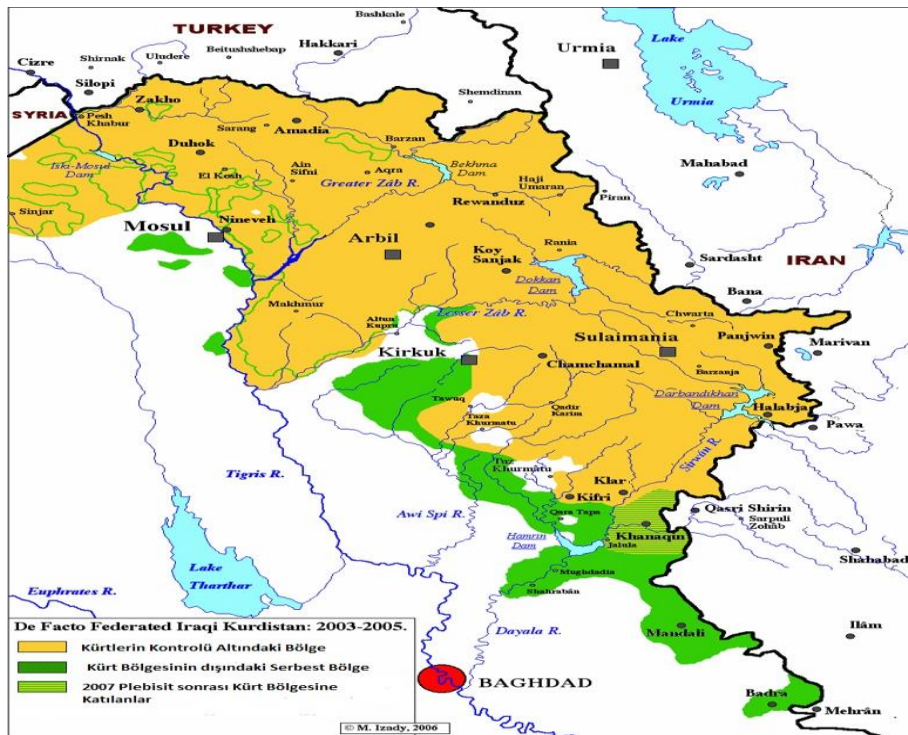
TURKEY
Bashkale
Hakkari
Urmia
Lake Urmia
Cizre
Shirnak
Uludere
Beitushshebap
Silopi
SYRIA
Pesh Khabur
Zakho
Shemdinan
Sarang
Amadia
Barzan
Duhok
Isik-Mosul Dam
Ain Sifni
Aqra
Bekhma Dam
El Kosh
Greater Zab R.
Haji Umaran
Mahabad
Piran
Sinjar
Rewanduz
Mosul
Nineveh
Arbil
Koy Sanjak
Rania
Sardasht
IRAN
Dokkan Dam
Bana
Makhmur
Altun Kupri
Lesser Zab R.
Chwarta
Sulaimania
Panjwin
Marivan
Kirkuk
Chamchamal
Barzanja
Tawuq
Taza Khurmatu
Qadir Karim
Darbandikhan Dam
Halabja
Pawa
Tigris R.
Tuz Khurmatu
Sirwan R.
Klar
Kifri
Awi Spi R.
Qara Tapa
Qasri Shirin
Sarpuli Zohab
Hamrin Dam
Khanaqin
Jalula
Shahabad
Lake Tharthar
Mugdadia
Shahraban
Euphrates R.
Dayala R.
Mandali
Ilam
De Facto Federated Iraqi Kurdistan: 2003-2005.
Kürtlerin Kontrolü Altındaki Bölge
Kürt Bölgesinin dışındaki Serbest Bölge
2007 Plebisit sonrası Kürt Bölgesine Katılanlar
BAGHDAD
Badra
Mehran
© M. Izady, 2006